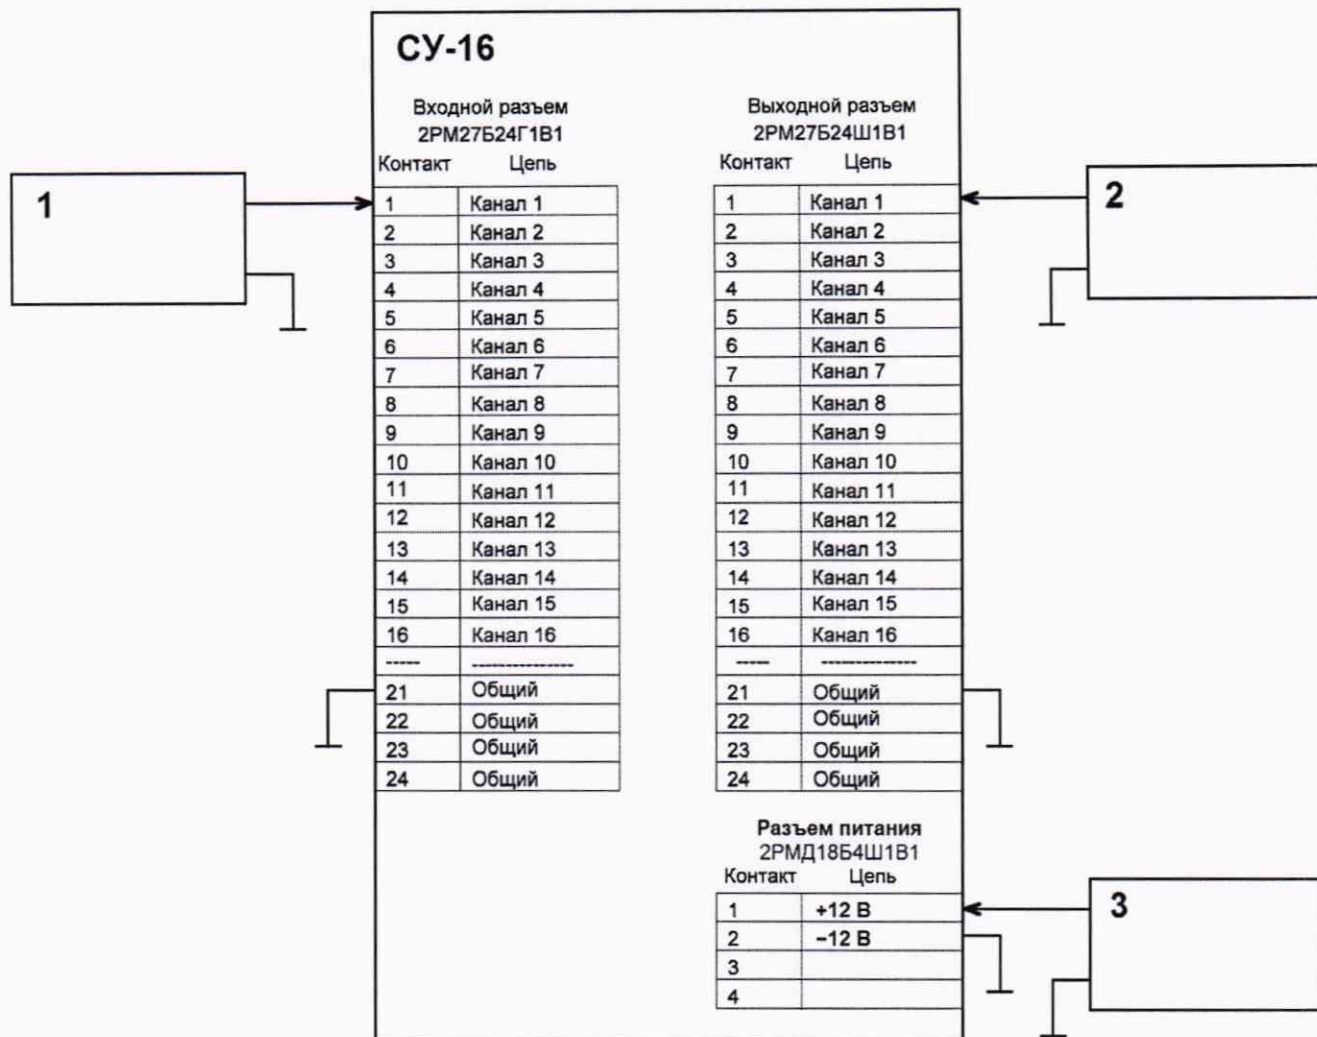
1

СУ-16

Входной разъем
2РМ27Б24Г1В1

| Контакт | Цепь |
|---|---|
| 1 | Канал 1 |
| 2 | Канал 2 |
| 3 | Канал 3 |
| 4 | Канал 4 |
| 5 | Канал 5 |
| 6 | Канал 6 |
| 7 | Канал 7 |
| 8 | Канал 8 |
| 9 | Канал 9 |
| 10 | Канал 10 |
| 11 | Канал 11 |
| 12 | Канал 12 |
| 13 | Канал 13 |
| 14 | Канал 14 |
| 15 | Канал 15 |
| 16 | Канал 16 |
| ----- | -------------- |
| 21 | Общий |
| 22 | Общий |
| 23 | Общий |
| 24 | Общий |

Выходной разъем
2РМ27Б24Ш1В1

| Контакт | Цепь |
|---|---|
| 1 | Канал 1 |
| 2 | Канал 2 |
| 3 | Канал 3 |
| 4 | Канал 4 |
| 5 | Канал 5 |
| 6 | Канал 6 |
| 7 | Канал 7 |
| 8 | Канал 8 |
| 9 | Канал 9 |
| 10 | Канал 10 |
| 11 | Канал 11 |
| 12 | Канал 12 |
| 13 | Канал 13 |
| 14 | Канал 14 |
| 15 | Канал 15 |
| 16 | Канал 16 |
| ----- | -------------- |
| 21 | Общий |
| 22 | Общий |
| 23 | Общий |
| 24 | Общий |

2

Разъем питания
2РМД18Б4Ш1В1

| Контакт | Цепь |
|---|---|
| 1 | +12 В |
| 2 | −12 В |
| 3 | |
| 4 | |

3